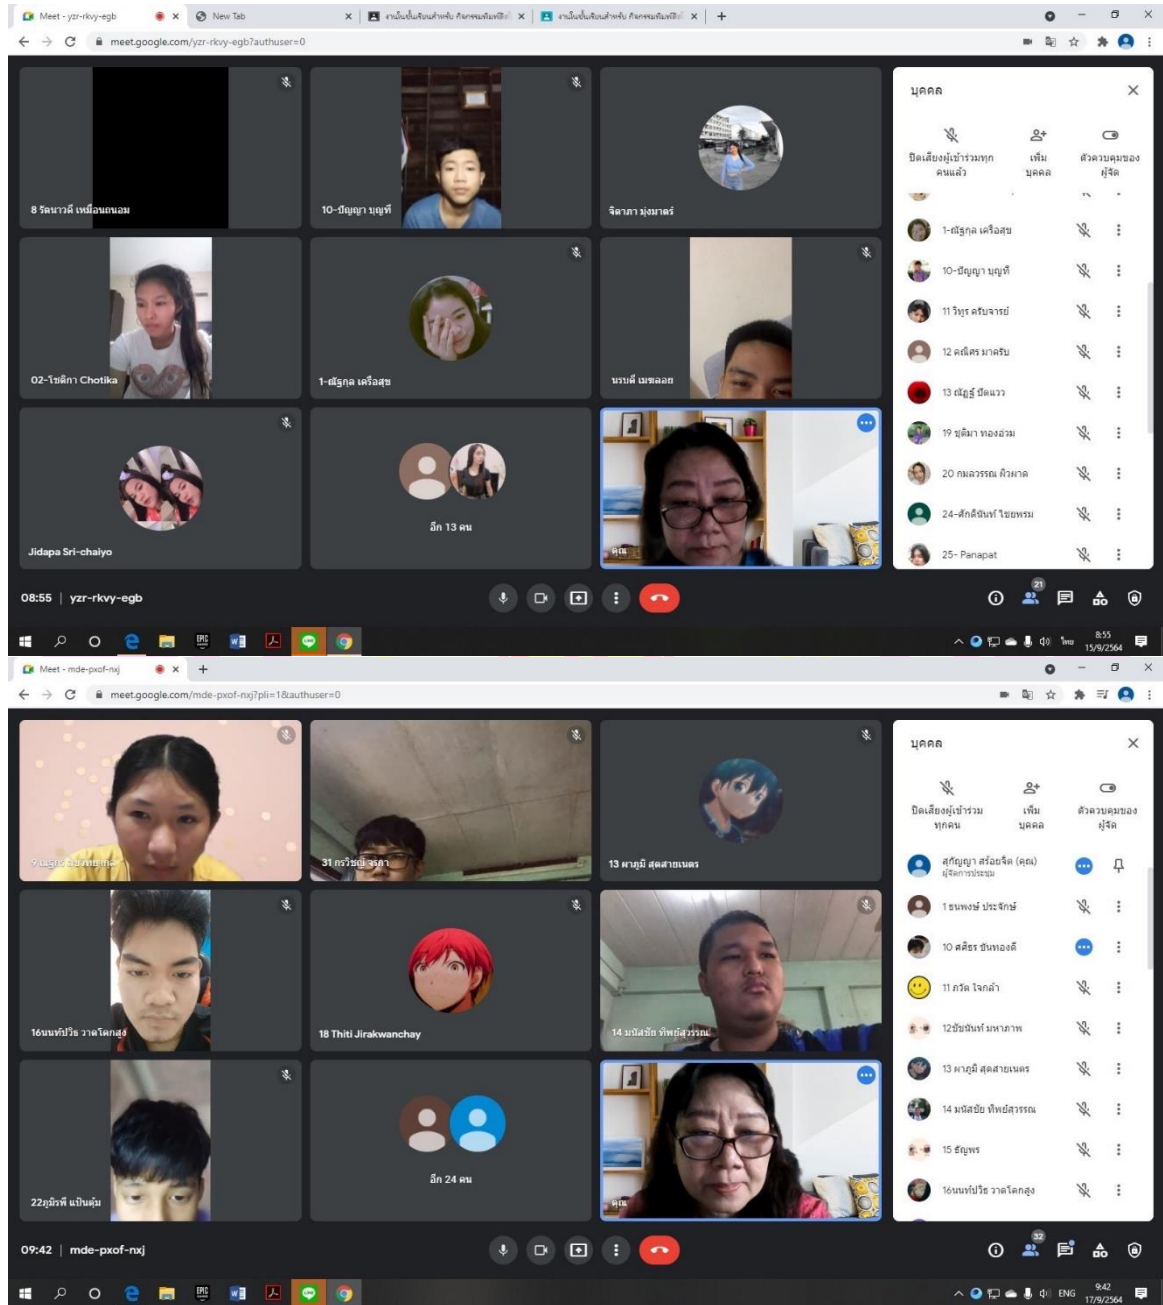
Meet - yzr-rkvy-egb × New Tab × งานในชั้นเรียนสำหรับ กิจกรรมพัฒนาผู้เรี × งานในชั้นเรียนสำหรับ กิจกรรมพัฒนาผู้เรี × +

meet.google.com/yzr-rkvy-egb?authuser=0

8 รัตนาวดี เหมือนถนอม

10-ปัญญา บุญที

จิดาภา มุ่งมาตร์

02-โชติกา Chotika

1-ณัฐกุล เครือสุข

นรบดี เมฆลอย

Jidapa Sri-chaiyo

อีก 13 คน

คุณ

บุคคล

ปิดเสียงผู้เข้าร่วมทุกคนแล้ว

เพิ่มบุคคล

ตัวควบคุมของผู้จัด

1-ณัฐกุล เครือสุข

10-ปัญญา บุญที

11 วิทูร ครับจารย์

12 คณิศร มาครับ

13 ณัฐฐ์ ปัดแวว

19 ชุติมา ทองอ่วม

20 กมลวรรณ ผิวผาด

24-ศักดินันท์ ไชยพรม

25- Panapat

08:55 | yzr-rkvy-egb

21

ไทย 8:55 15/9/2564

Meet - mde-pxof-nxj × +

meet.google.com/mde-pxof-nxj?pli=1&authuser=0

9 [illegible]

31 กรวิชญ์ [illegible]

13 ผาภูมิ สุดสายเนตร

16นนท์ปวีร วาดโคกสูง

18 Thiti Jirakwanchay

14 มนัสชัย ทิพย์สุวรรณ

22ภูมิรพี แป้นตุ้ม

อีก 24 คน

คุณ

บุคคล

ปิดเสียงผู้เข้าร่วมทุกคน

เพิ่มบุคคล

ตัวควบคุมของผู้จัด

สุกัญญา สร้อยจิต (คุณ)
ผู้จัดการประชุม

1 ธนพงษ์ ประจักษ์

10 ศศิธร ขันทองดี

11 ภวัต ใจกล้า

12ขัชนันท์ มหาภาพ

13 ผาภูมิ สุดสายเนตร

14 มนัสชัย ทิพย์สุวรรณ

15 ธัญพร

16นนท์ปวีร วาดโคกสูง

09:42 | mde-pxof-nxj

32

ENG 9:42 17/9/2564